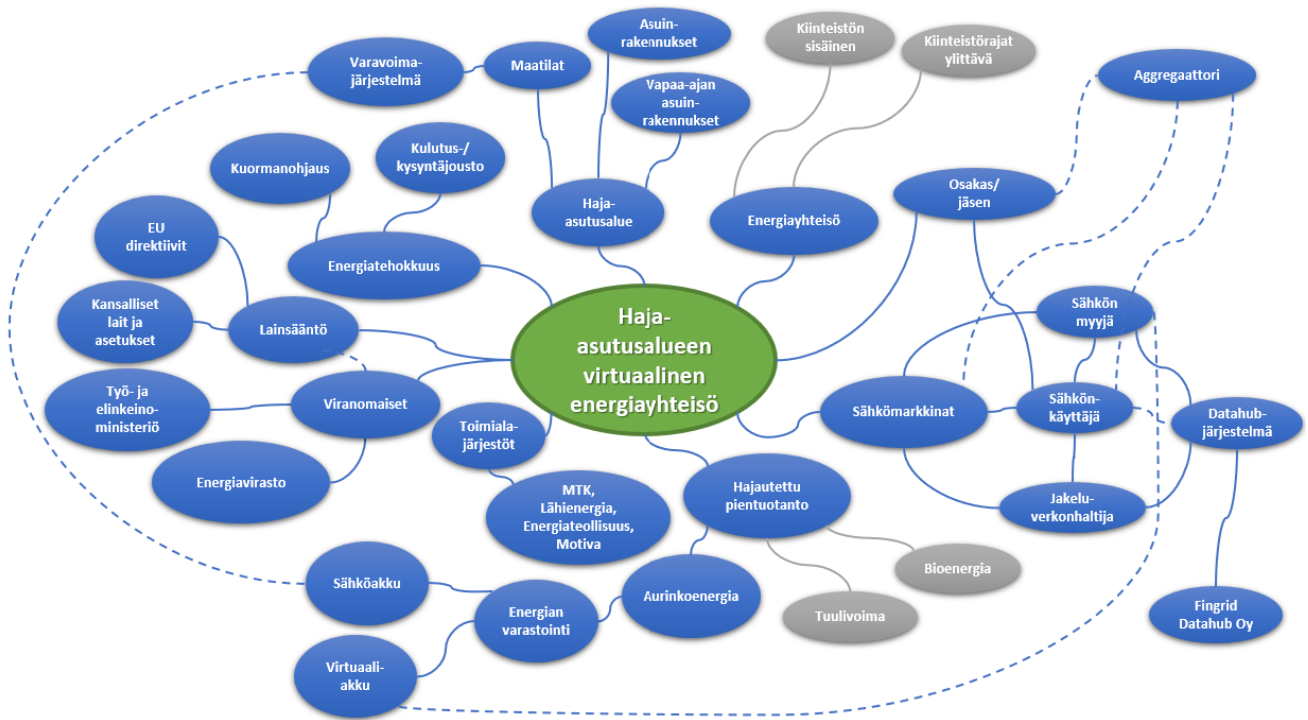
Haja-asutusalueen virtuaalinen energiayhteisö

Asuin-rakennukset

Kiinteistön sisäinen

Kiinteistörajat ylittävä

Varavoima-järjestelmä

Maatilat

Vapaa-ajan asuin-rakennukset

Aggregaattori

Kulutus-/kysyntäjousto

Kuormanohjaus

Haja-asutusalue

Energiayhteisö

Osakas/jäsen

EU direktiivit

Energiatehokkuus

Kansalliset lait ja asetukset

Lainsäädäntö

Sähkön myyjä

Sähkön-käyttäjä

Työ- ja elinkeino-ministeriö

Viranomaiset

Toimiala-järjestöt

Sähkömarkkinat

Datahub-järjestelmä

Energiavirasto

MTK, Lähienergia, Energiateollisuus, Motiva

Hajautettu pientuotanto

Jakelu-verkonhaltija

Bioenergia

Sähköakku

Energian varastointi

Aurinkoenergia

Tuulivoima

Fingrid Datahub Oy

Virtuaali-akku